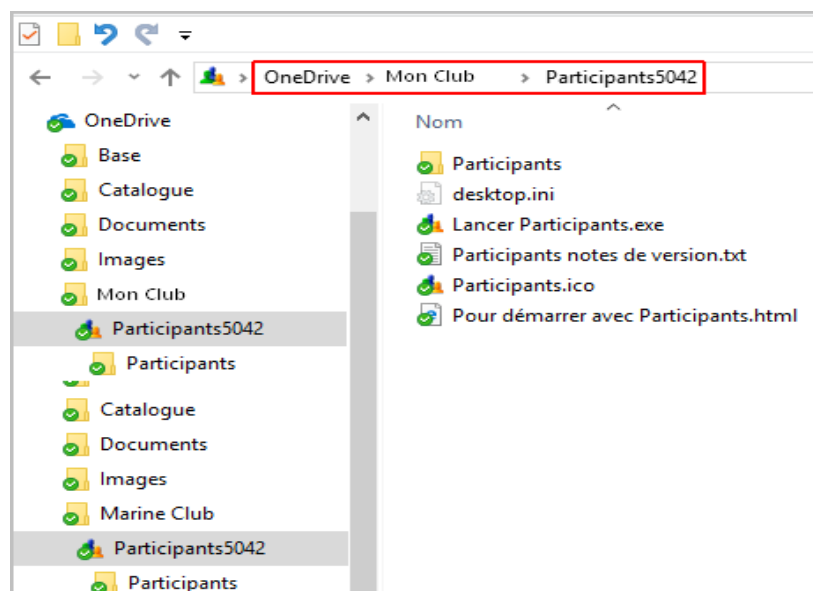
OneDrive > Mon Club > Participants5042

OneDrive
Base
Catalogue
Documents
Images
Mon Club
Participants5042
Participants
Catalogue
Documents
Images
Marine Club
Participants5042
Participants

Nom
Participants
desktop.ini
Lancer Participants.exe
Participants notes de version.txt
Participants.ico
Pour démarrer avec Participants.html